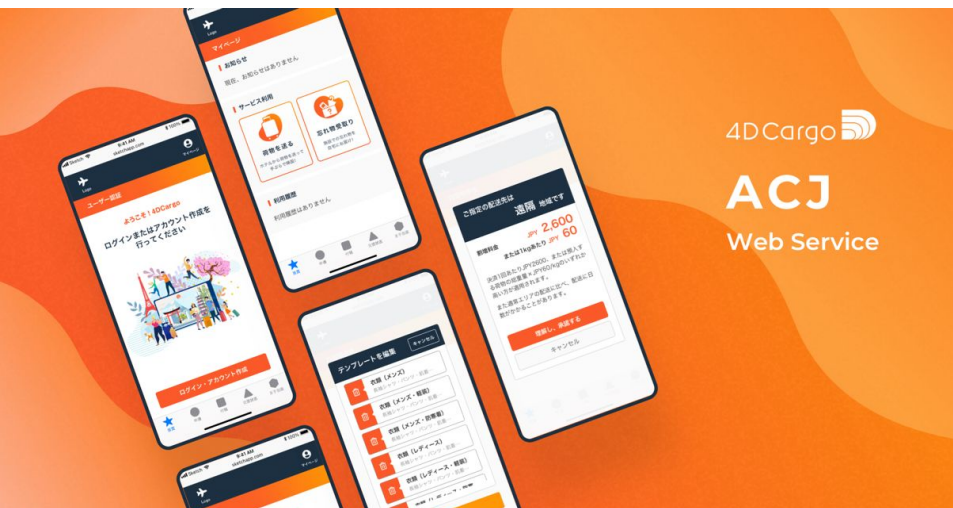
4D Cargo

ACJ

Web Service

9:41 AM
sketchapp.com
マイページ
Logo
ユーザー認証
ようこそ！4DCargo
ログインまたはアカウント作成を行ってください
ログイン・アカウント作成

マイページ
お知らせ
現在、お知らせはありません
サービス利用
荷物を送る
忘れ物受取り
利用履歴
利用履歴はありません

ご指定の配送先は
遠隔 地域です
JPY 2,600
JPY 60
理解し、承諾する
キャンセル

テンプレートを編集
キャンセル
衣類（メンズ）
衣類（メンズ・紳士）
衣類（メンズ・部屋着）
衣類（レディース）
衣類（レディース・紳士）